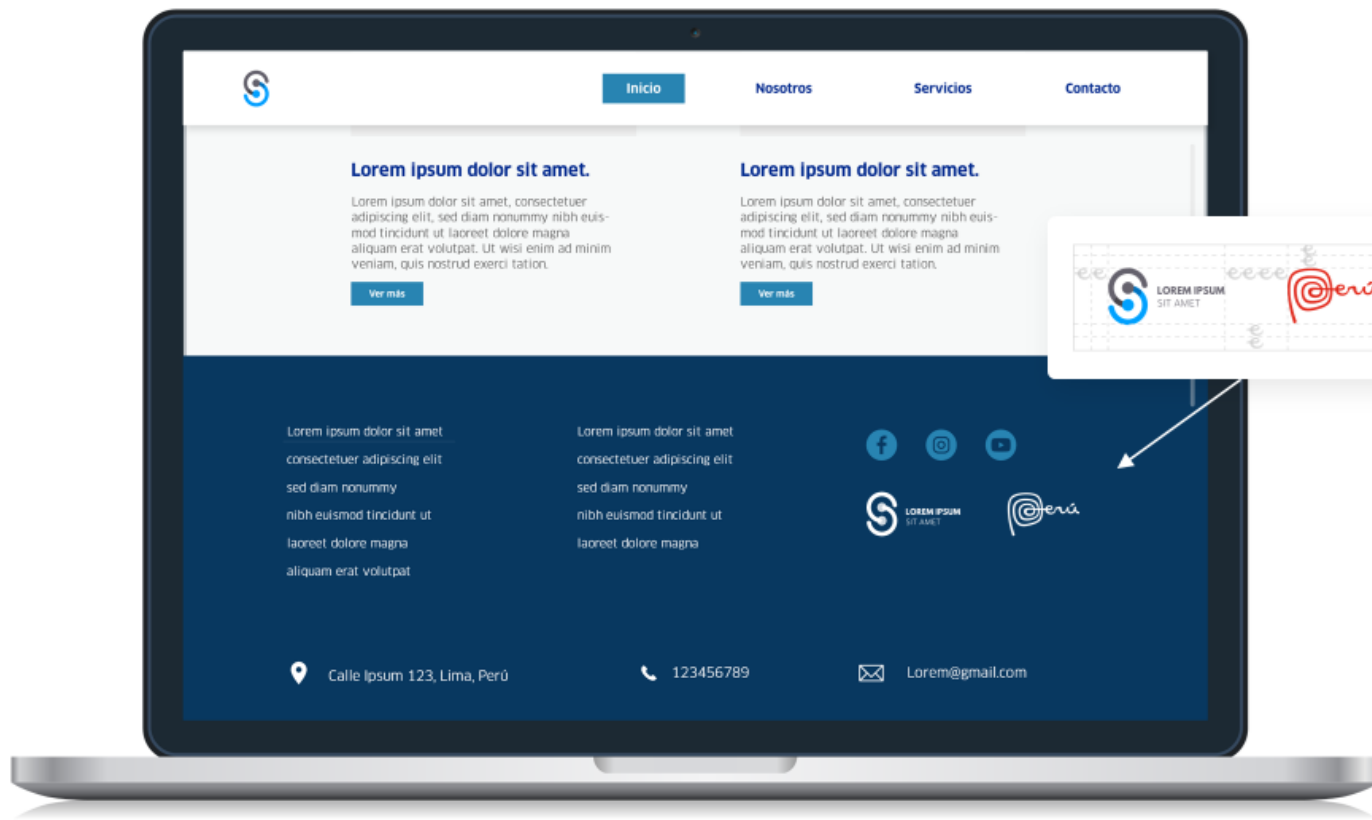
Inicio Nosotros Servicios Contacto

Lorem ipsum dolor sit amet.

Lorem ipsum dolor sit amet, consectetuer adipiscing elit, sed diam nonummy nibh euismod tincidunt ut laoreet dolore magna aliquam erat volutpat. Ut wisi enim ad minim veniam, quis nostrud exerci tation.

Ver más

Lorem ipsum dolor sit amet.

Lorem ipsum dolor sit amet, consectetuer adipiscing elit, sed diam nonummy nibh euismod tincidunt ut laoreet dolore magna aliquam erat volutpat. Ut wisi enim ad minim veniam, quis nostrud exerci tation.

Ver más

LOREM IPSUM
SIT AMET

Perú

Lorem ipsum dolor sit amet
consectetuer adipiscing elit
sed diam nonummy
nibh euismod tincidunt ut
laoreet dolore magna
aliquam erat volutpat

Lorem ipsum dolor sit amet
consectetuer adipiscing elit
sed diam nonummy
nibh euismod tincidunt ut
laoreet dolore magna

LOREM IPSUM
SIT AMET

Perú

Calle Ipsum 123, Lima, Perú
123456789
Lorem@gmail.com